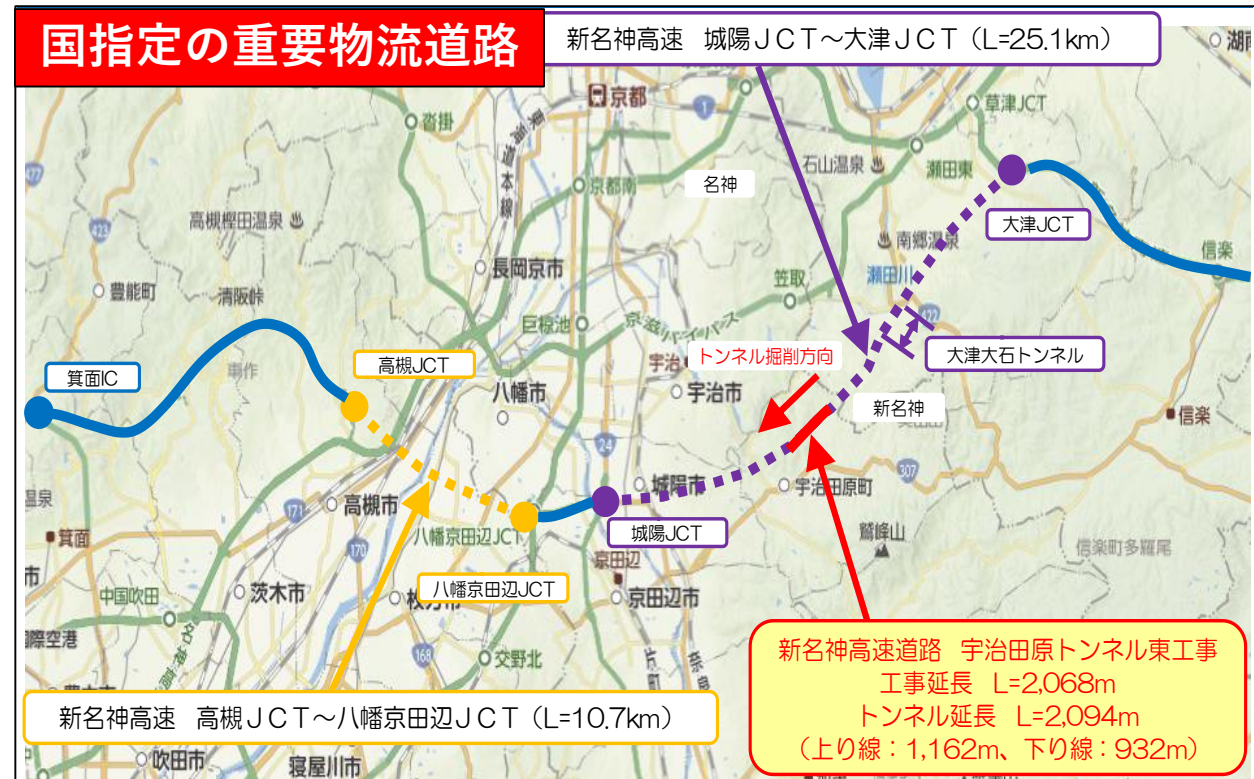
国指定の重要物流道路

新名神高速　城陽ＪＣＴ～大津ＪＣＴ（L=25.1km）

湖南

京都

草津JCT

沓掛

石山温泉

瀬田東

名神

京都南

大津JCT

高槻樫田温泉

南郷温泉

長岡京市

信楽

瀬田川

豊能町

清阪峠

笠取

巨椋池

京滋バイパス

大津大石トンネル

トンネル掘削方向

箕面IC

高槻JCT

宇治

宇治市

八幡市

新名神

信楽

城陽市

宇治田原町

高槻市

八幡京田辺JCT

城陽JCT

鷲峰山

温泉

箕面

京田辺

信楽町多羅尾

中国吹田

茨木市

八幡京田辺JCT

京田辺市

枚方市

際空港

交野北

新名神高速道路　宇治田原トンネル東工事
工事延長　L=2,068m
トンネル延長　L=2,094m
（上り線：1,162m、下り線：932m）

新名神高速　高槻ＪＣＴ～八幡京田辺ＪＣＴ（L=10.7km）

吹田市

寝屋川市